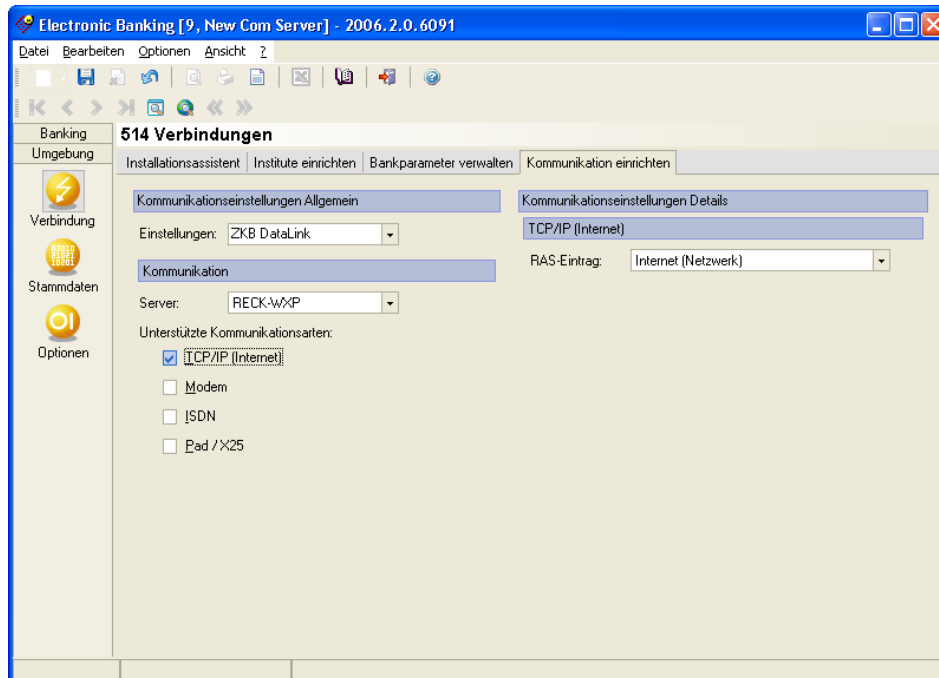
Electronic Banking [9, New Com Server] - 2006.2.0.6091

Datei Bearbeiten Optionen Ansicht ?

Banking
Umgebung
Verbindung
Stammdaten
Optionen

514 Verbindungen

Installationsassistent | Institute einrichten | Bankparameter verwalten | Kommunikation einrichten

Kommunikationseinstellungen Allgemein

Einstellungen: ZKB DataLink

Kommunikation

Server: RECK-WXP

Unterstützte Kommunikationsarten:

TCP/IP (Internet)

Modem

ISDN

Pad / X25

Kommunikationseinstellungen Details

TCP/IP (Internet)

RAS-Eintrag: Internet (Netzwerk)